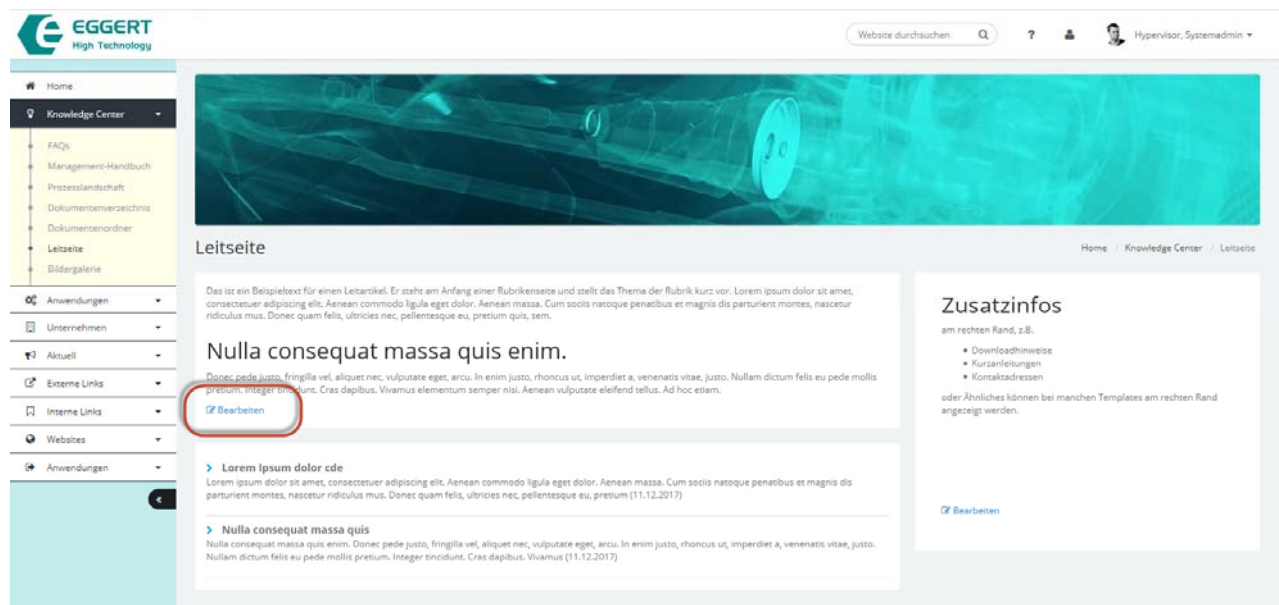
EGGERT
High Technology

Website durchsuchen

?

Hypervisor, Systemadmin ▾

Home

Knowledge Center

FAQs

Management-Handbuch

Prozesslandschaft

Dokumentenverzeichnis

Dokumentenordner

Leitseite

Bildergalerie

Anwendungen

Unternehmen

Aktuell

Externe Links

Interne Links

Websites

Anwendungen

«

Leitseite

Home / Knowledge Center / Leitseite

Das ist ein Beispieltext für einen Leitartikel. Er steht am Anfang einer Rubrikenseite und stellt das Thema der Rubrik kurz vor. Lorem ipsum dolor sit amet, consectetuer adipiscing elit. Aenean commodo ligula eget dolor. Aenean massa. Cum sociis natoque penatibus et magnis dis parturient montes, nascetur ridiculus mus. Donec quam felis, ultricies nec, pellentesque eu, pretium quis, sem.

Nulla consequat massa quis enim.

Donec pede justo, fringilla vel, aliquet nec, vulputate eget, arcu. In enim justo, rhoncus ut, imperdiet a, venenatis vitae, justo. Nullam dictum felis eu pede mollis pretium. Integer tincidunt. Cras dapibus. Vivamus elementum semper nisi. Aenean vulputate eleifend tellus. Ad hoc etiam.

Bearbeiten

Zusatzinfos

am rechten Rand, z.B.

• Downloadhinweise
• Kurzanleitungen
• Kontaktadressen

oder Ähnliches können bei manchen Templates am rechten Rand angezeigt werden.

Bearbeiten

> Lorem Ipsum dolor cde

Lorem ipsum dolor sit amet, consectetuer adipiscing elit. Aenean commodo ligula eget dolor. Aenean massa. Cum sociis natoque penatibus et magnis dis parturient montes, nascetur ridiculus mus. Donec quam felis, ultricies nec, pellentesque eu, pretium (11.12.2017)

> Nulla consequat massa quis

Nulla consequat massa quis enim. Donec pede justo, fringilla vel, aliquet nec, vulputate eget, arcu. In enim justo, rhoncus ut, imperdiet a, venenatis vitae, justo. Nullam dictum felis eu pede mollis pretium. Integer tincidunt. Cras dapibus. Vivamus (11.12.2017)